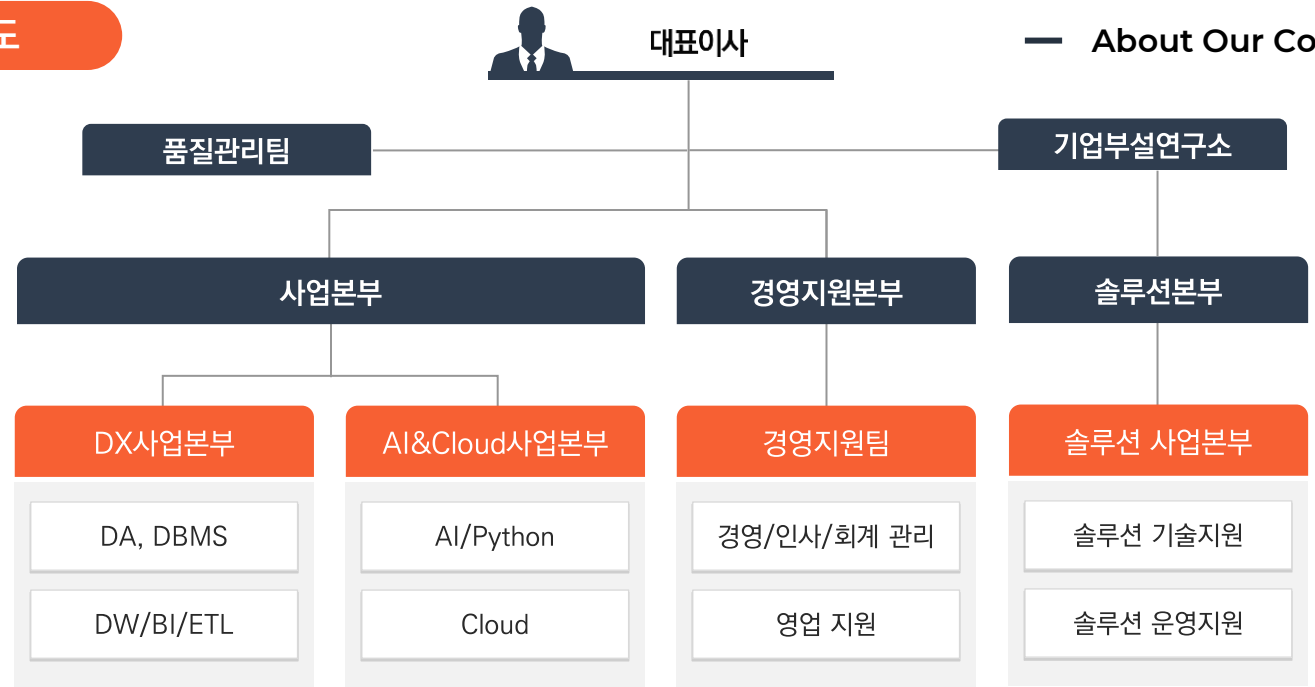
도

대표이사

About Our Co

품질관리팀

기업부설연구소

사업본부

경영지원본부

솔루션본부

DX사업본부

AI&Cloud사업본부

경영지원팀

솔루션 사업본부

DA, DBMS

DW/BI/ETL

AI/Python

Cloud

경영/인사/회계 관리

영업 지원

솔루션 기술지원

솔루션 운영지원